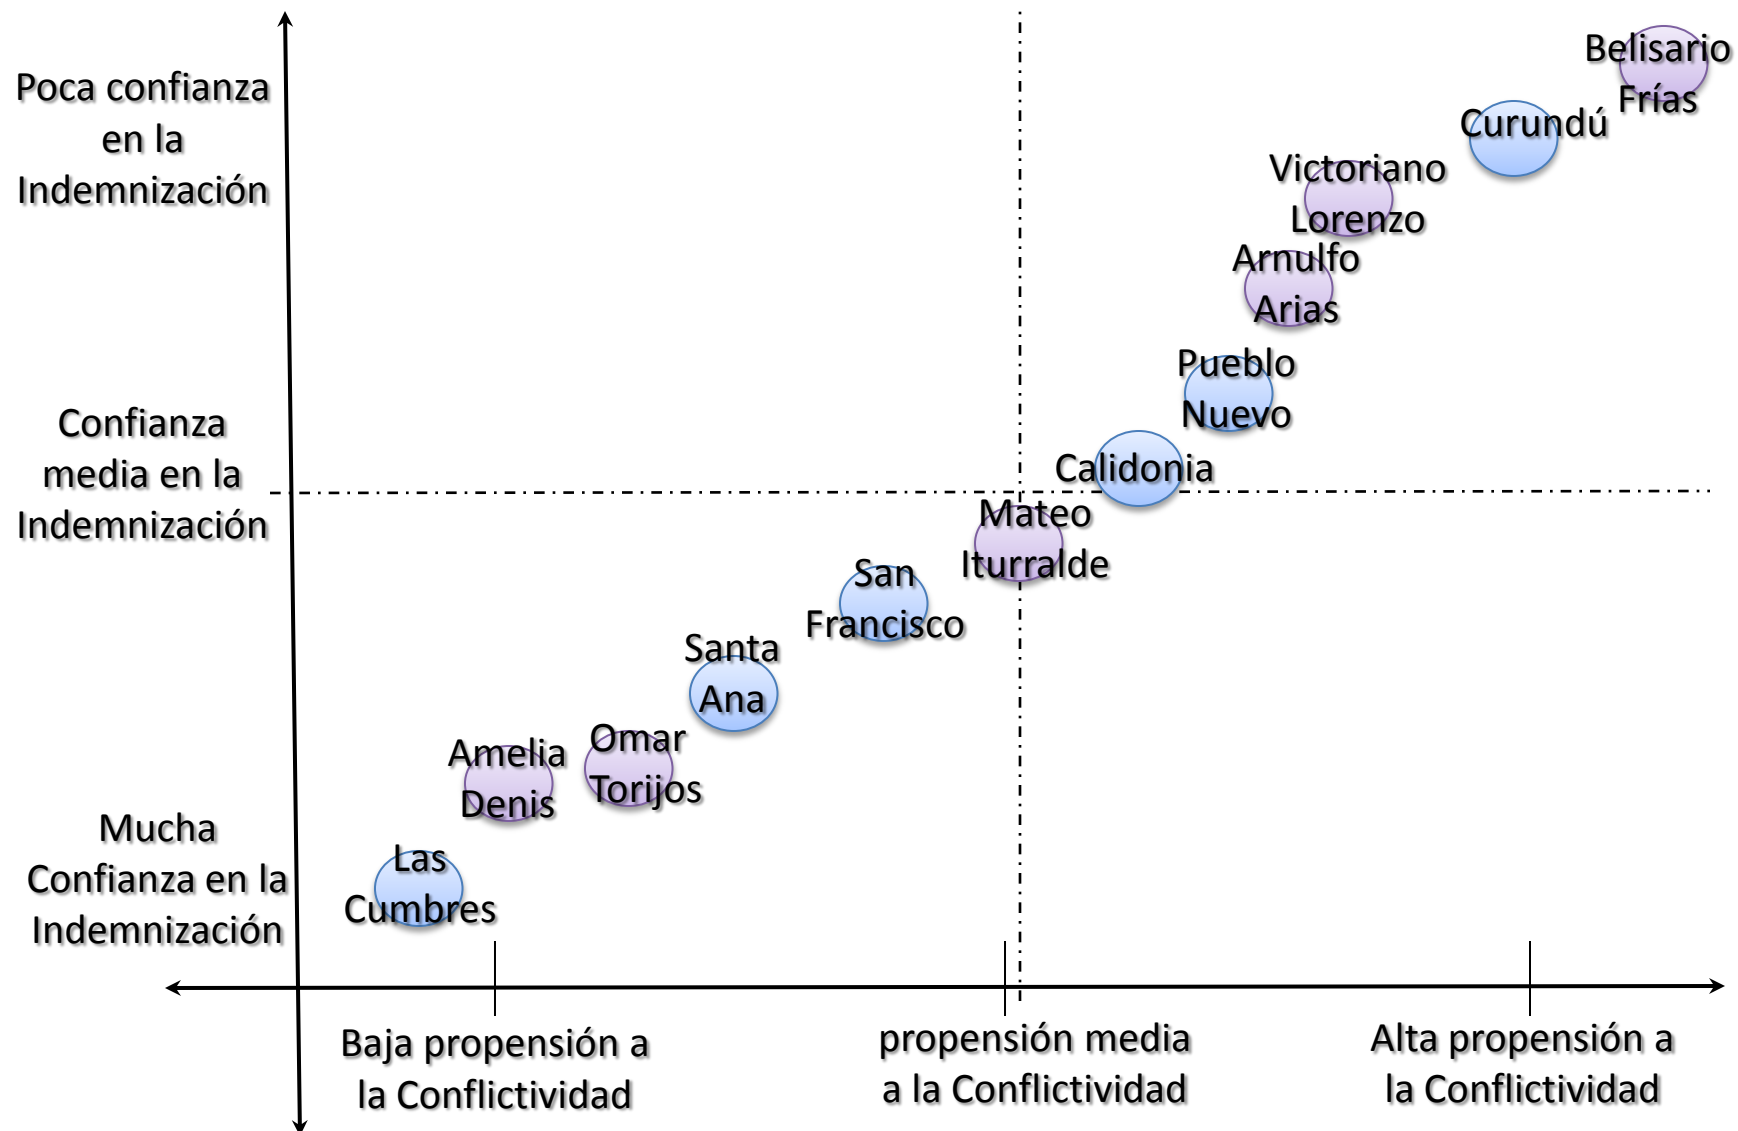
Poca confianza en la Indemnización

Confianza media en la Indemnización

Mucha Confianza en la Indemnización

Belisario Frías

Curundú

Victoriano Lorenzo

Arnulfo Arias

Pueblo Nuevo

Calidonia

Mateo Iturralde

San Francisco

Santa Ana

Omar Torijos

Amelia Denis

Las Cumbres

Baja propensión a la Conflictividad

propensión media a la Conflictividad

Alta propensión a la Conflictividad